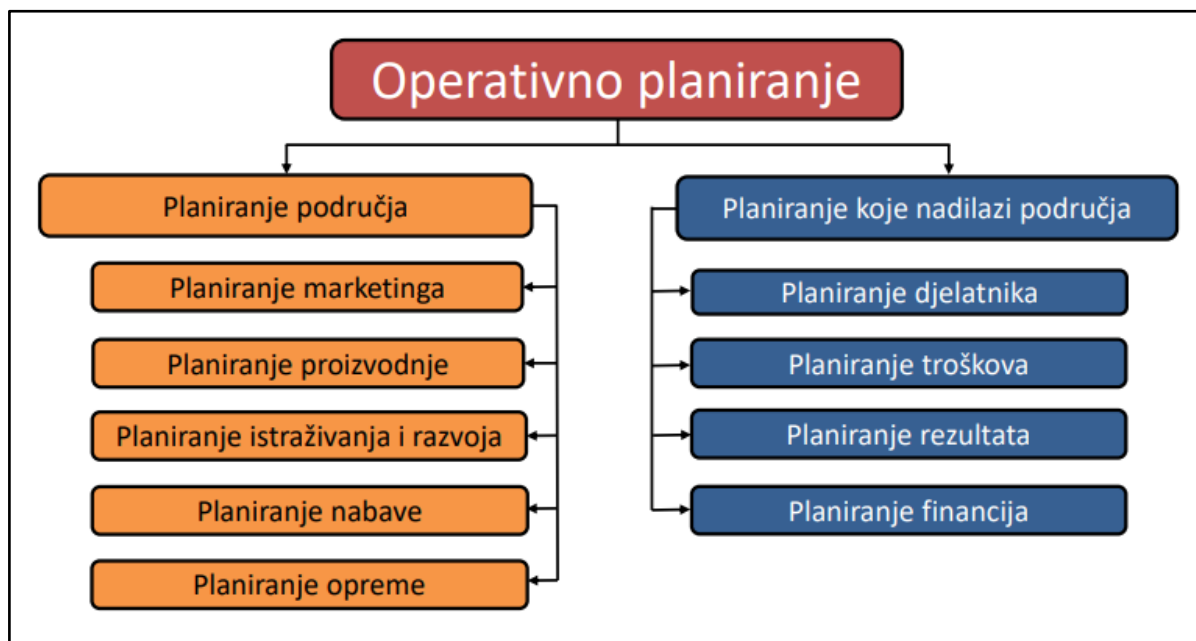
Operativno planiranje

Planiranje područja

Planiranje marketinga

Planiranje proizvodnje

Planiranje istraživanja i razvoja

Planiranje nabave

Planiranje opreme

Planiranje koje nadilazi područja

Planiranje djelatnika

Planiranje troškova

Planiranje rezultata

Planiranje financija